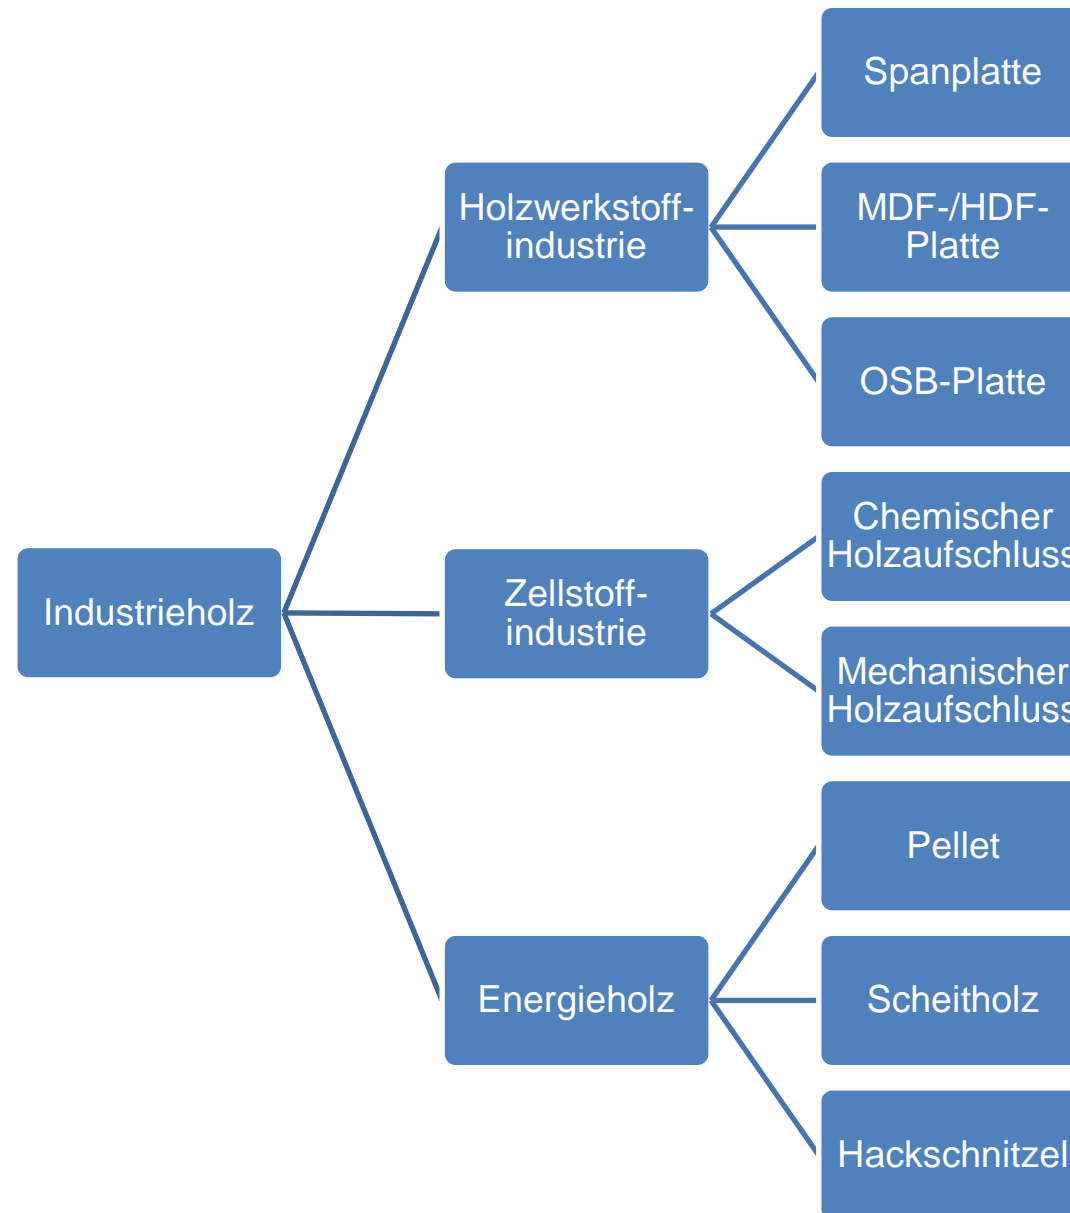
Industrieholz

Holzwerkstoffindustrie

Spanplatte

MDF-/HDF-Platte

OSB-Platte

Zellstoffindustrie

Chemischer Holzaufschlus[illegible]

Mechanischer Holzaufschlus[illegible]

Energieholz

Pellet

Scheitholz

Hackschnitzel